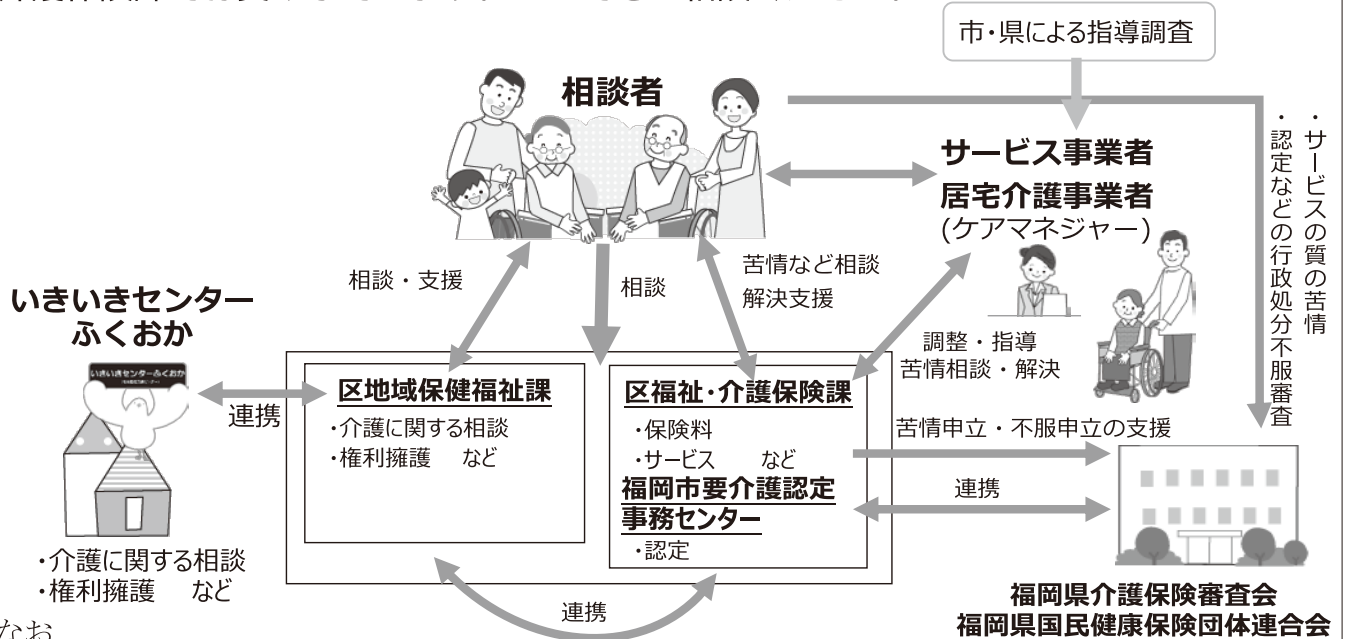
市・県による指導調査

相談者

サービス事業者
居宅介護事業者
(ケアマネジャー)

・サービスの質の苦情
・認定などの行政処分不服審査

相談・支援

相談

苦情など相談
解決支援

いきいきセンター
ふくおか

いきいきセンターふくおか

調整・指導
苦情相談・解決

連携

区地域保健福祉課
・介護に関する相談
・権利擁護　など

区福祉・介護保険課
・保険料
・サービス　など

福岡市要介護認定
事務センター
・認定

苦情申立・不服申立の支援

連携

・介護に関する相談
・権利擁護　など

連携

福岡県介護保険審査会
福岡県国民健康保険団体連合会

なお